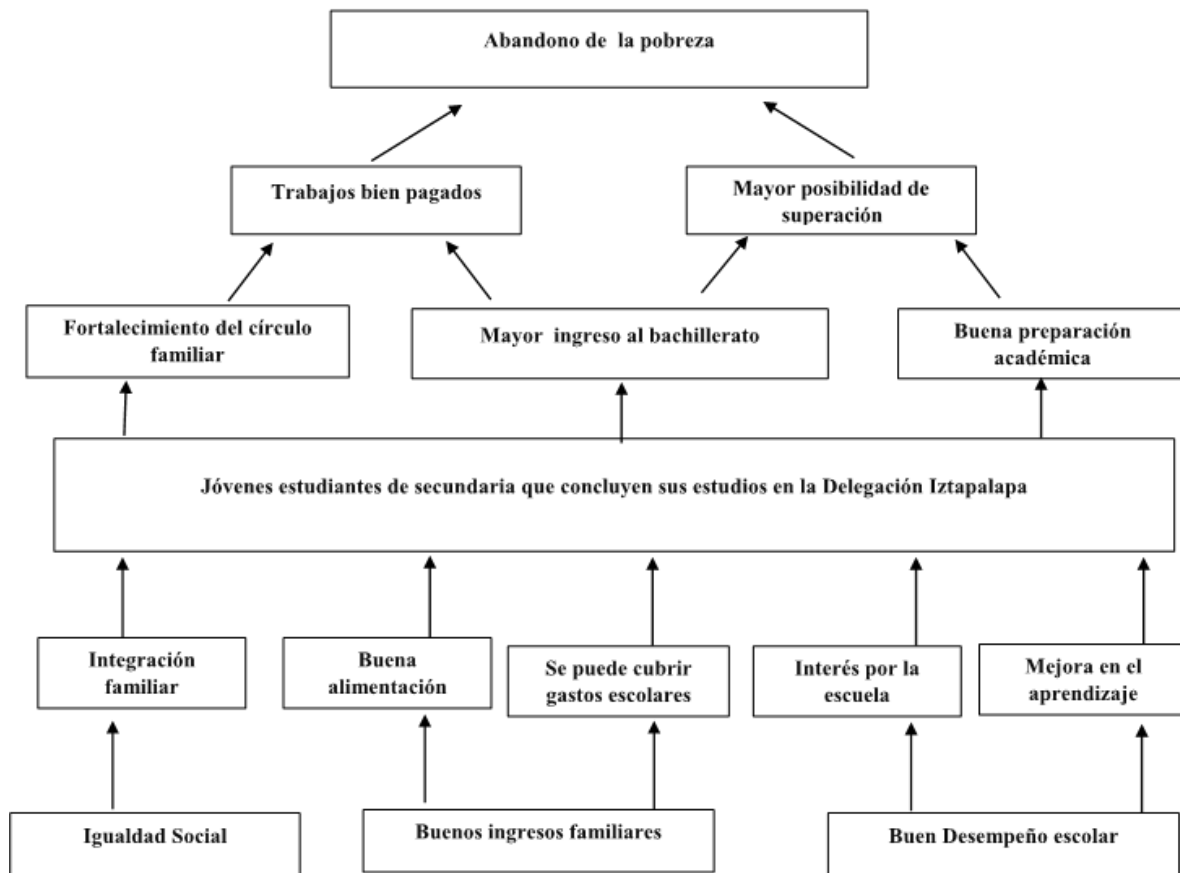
Abandono de la pobreza

Trabajos bien pagados

Mayor posibilidad de superación

Fortalecimiento del círculo familiar

Mayor ingreso al bachillerato

Buena preparación académica

Jóvenes estudiantes de secundaria que concluyen sus estudios en la Delegación Iztapalapa

Integración familiar

Buena alimentación

Se puede cubrir gastos escolares

Interés por la escuela

Mejora en el aprendizaje

Igualdad Social

Buenos ingresos familiares

Buen Desempeño escolar